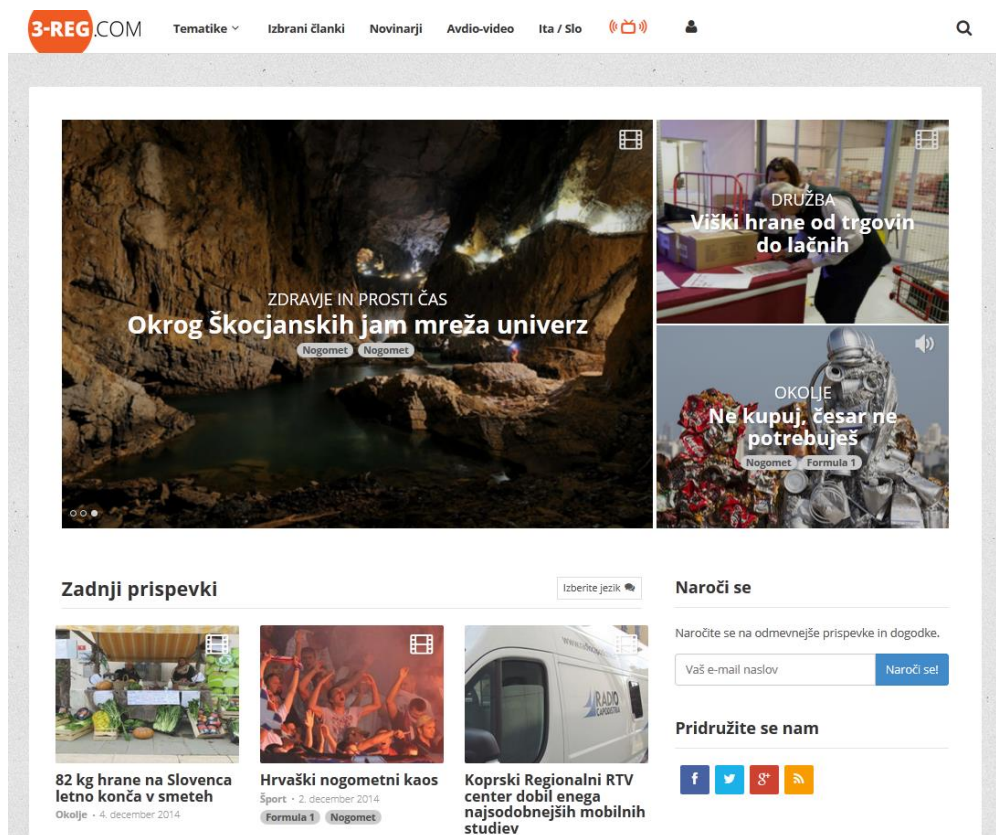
3-REG.COM Tematike Izbrani članki Novinarji Avdio-video Ita / Slo

ZDRAVJE IN PROSTI ČAS
Okrog Škocjanskih jam mreža univerz
Nogomet Nogomet

DRUŽBA
Viški hrane od trgovin do lačnih

OKOLJE
Ne kupuj, česar ne potrebuješ
Nogomet Formula 1

Zadnji prispevki
Izberite jezik

82 kg hrane na Slovenca letno konča v smeteh
Okolje · 4. december 2014

Hrvaški nogometni kaos
Šport · 2. december 2014
Formula 1 Nogomet

Koprski Regionalni RTV center dobil enega najsodobnejših mobilnih studiev

RADIO CAPODISTRIA

Naroči se
Naročite se na odmevnejše prispevke in dogodke.
Vaš e-mail naslov
Naroči se!

Pridružite se nam
f $g^+$